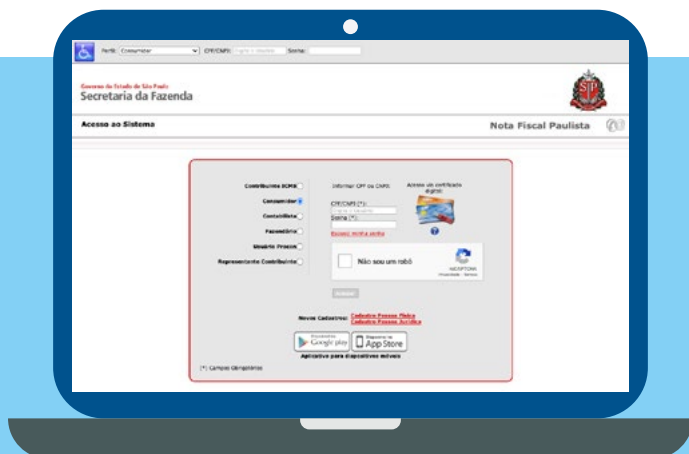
Perfil: Consumidor CPF/CNPJ: Senha:

Governo do Estado de São Paulo
Secretaria da Fazenda

Acesso ao Sistema

Nota Fiscal Paulista

Contribuinte ICMS
Consumidor
Contabilista
Fazendário
Usuário Procon
Representante Contribuinte

Informar CPF ou CNPJ

Acesso via certificado digital

CPF/CNPJ (*):
Senha (*):
Esqueci minha senha

Não sou um robô
reCAPTCHA
Privacidade - Termos

Acessar

Novos Cadastros: Cadastro Pessoa Física
Cadastro Pessoa Jurídica

Disponível no Google play
Disponível na App Store
Aplicativo para dispositivos móveis

(*) Campos Obrigatórios